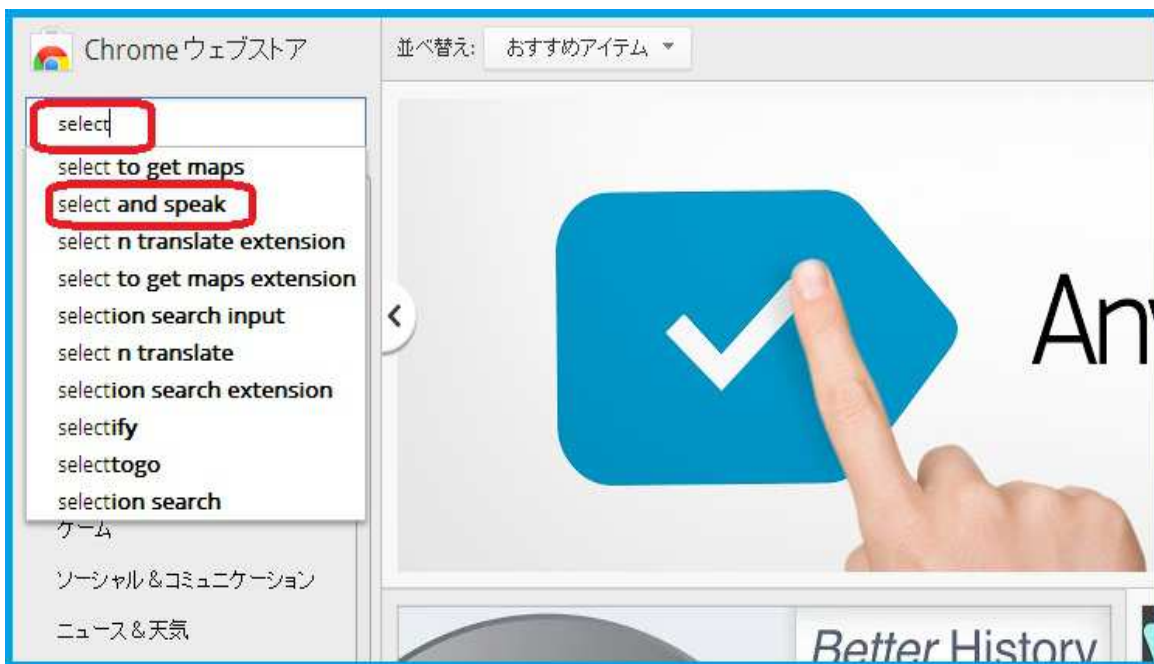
Chrome ウェブストア

並べ替え: おすすめアイテム ▾

select

select to get maps
select and speak
select n translate extension
select to get maps extension
selection search input
select n translate
selection search extension
selectify
selecttogo
selection search

ゲーム
ソーシャル＆コミュニケーション
ニュース＆天気

An

Better History